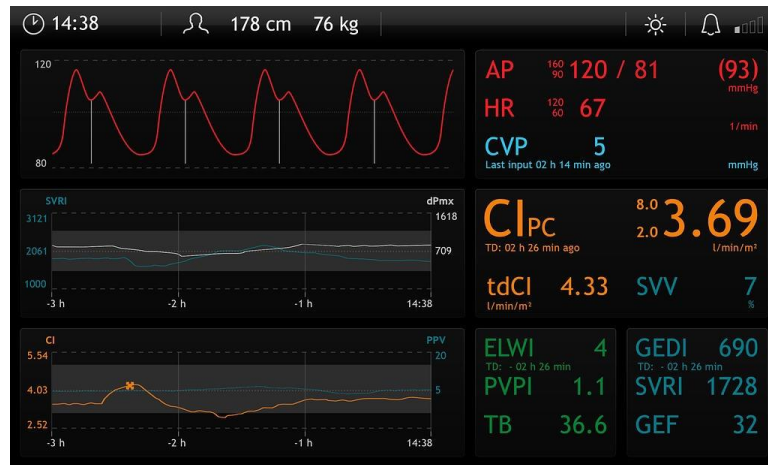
14:38 178 cm 76 kg

120
80

AP $^{160}_{90}$ 120 / 81 (93) mmHg
HR $^{120}_{60}$ 67 1/min
CVP 5
Last input 02 h 14 min ago mmHg

SVRI dPmx
3121 1618
2061 709
1000
-3 h -2 h -1 h 14:38

CIPC 8.0 2.0 3.69
TD: 02 h 26 min ago l/min/m²

tdCI 4.33 SVV 7
l/min/m² %

CI PPV
5.54 20
4.03 5
2.52 0
-3 h -2 h -1 h 14:38

ELWI 4
TD: - 02 h 26 min
PVPI 1.1
TB 36.6

GEDI 690
TD: - 02 h 26 min
SVRI 1728
GEF 32